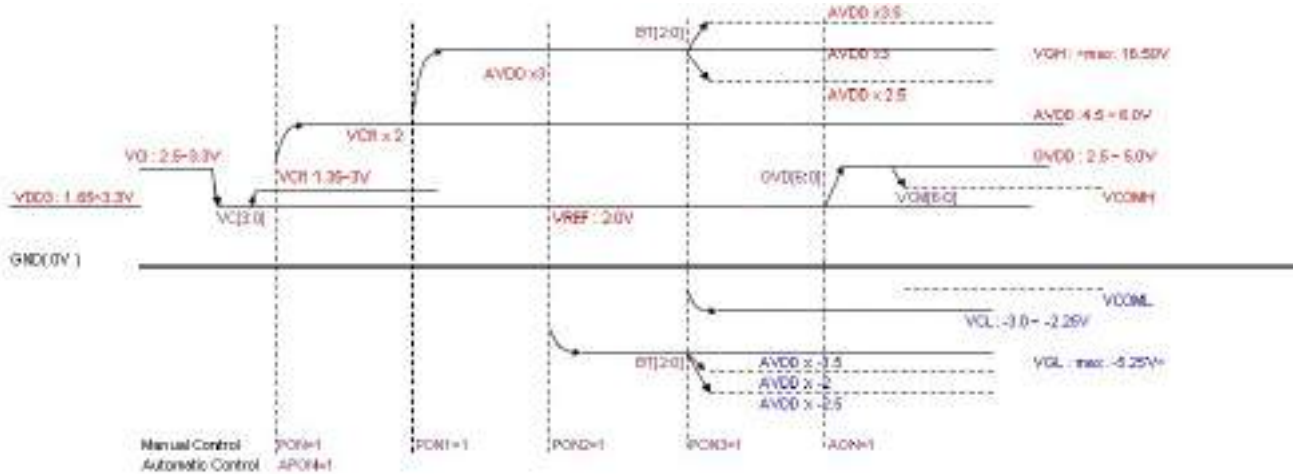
AVDD x3.5

BT[2:0]

AVDD x3

VGH : max. 16.50V

AVDD x3

AVDD x 2.5

AVDD :4.5 ~ 6.0V

VCI1 x 2

VCI : 2.5~3.3V

GVDD : 2.5 ~ 5.0V

VCI1 1.35~3V

GVD[5:0]

VDDD : 1.65~3.3V

VCM[5:0]

VCOMH

VC[3:0]

VREF : 2.0V

GND(0V)

VCOML

VCL : -3.0 ~ -2.25V

BT[2:0]

AVDD x -1.5

VGL : max. -5.25V~

AVDD x -2

AVDD x -2.5

Manual Control

PON=1

PON1=1

PON2=1

PON3=1

AON=1

Automatic Control

APON=1